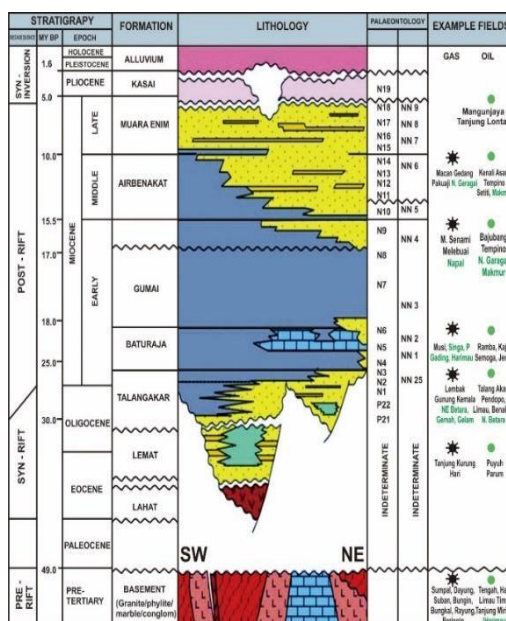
STRATIGRAPY

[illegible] MY BP EPOCH

FORMATION

LITHOLOGY

PALEONTOLOGY

EXAMPLE FIELDS

GAS OIL

SYN-INVERSION

1.5

HOLOCENE

PLEISTOCENE

ALLUVIUM

PLIOCENE

KASAI

5.0

N19

POST - RIFT

MIOCENE

LATE

MUARA ENIM

N18 N17 N16 N15

NN 9 NN 8 NN 7

Mangunjaya Tanjung Lonta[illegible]

10.0

MIDDLE

AIRBENAKAT

N14 N13 N12 N11

NN 6

Macan Gedang Pakuaji N. Geragai

Kerall Asa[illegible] Tempino Setiti, Makm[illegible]

15.5

N10

NN 5

17.0

EARLY

N9

N8

NN 4

M. Senami Melebuai Napal

Bajubang Tempino N. Geragai Makmur

GUMAI

N7

NN 3

18.0

BATURAJA

N6 N5 N4

NN 2 NN 1

Musi, Singa, P Gading, Harimau

Ramba, Ka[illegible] Semoga, Je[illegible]

25.0

N3 N2 N1

NN 25

SYN - RIFT

30.0

OLIGOCENE

TALANGAKAR

P22 P21

Lembak Gunung Kemala NE Betara, Gemah, Gelam

Talang Aka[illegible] Pendopo, Limau, Benal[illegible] N. Betara

LEMAT

EOCENE

Tanjung Kurung Hari

Puyuh Parum

LAHAT

INDETERMINATE

INDETERMINATE

PALEOCENE

SW

NE

PRE-RIFT

49.0

PRE-TERTIARY

BASEMENT (Granite/phylite/marble/conglom)

Sumpal, Dayung, Suban, Bungin, Bungkal, Rayung Barisan

Tengah, Ha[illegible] Limau Tim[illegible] Tanjung Mir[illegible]